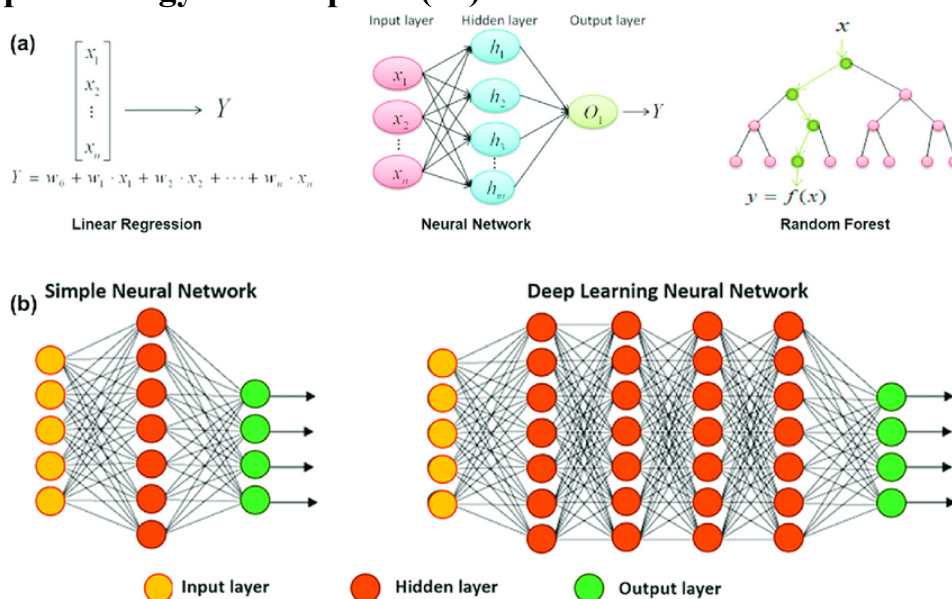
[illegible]

(a)

$\begin{bmatrix} x_1 \\ x_2 \\ \vdots \\ x_n \end{bmatrix} \longrightarrow Y$

$Y = w_0 + w_1 \cdot x_1 + w_2 \cdot x_2 + \cdots + w_n \cdot x_n$

Linear Regression

Input layer Hidden layer Output layer

$x_1$ $x_2$ $\vdots$ $x_n$ $h_1$ $h_2$ $h_3$ $\vdots$ $h_m$ $O_1$ $\rightarrow Y$

Neural Network

$x$

$y = f(x)$

Random Forest

(b) Simple Neural Network

Deep Learning Neural Network

Input layer Hidden layer Output layer